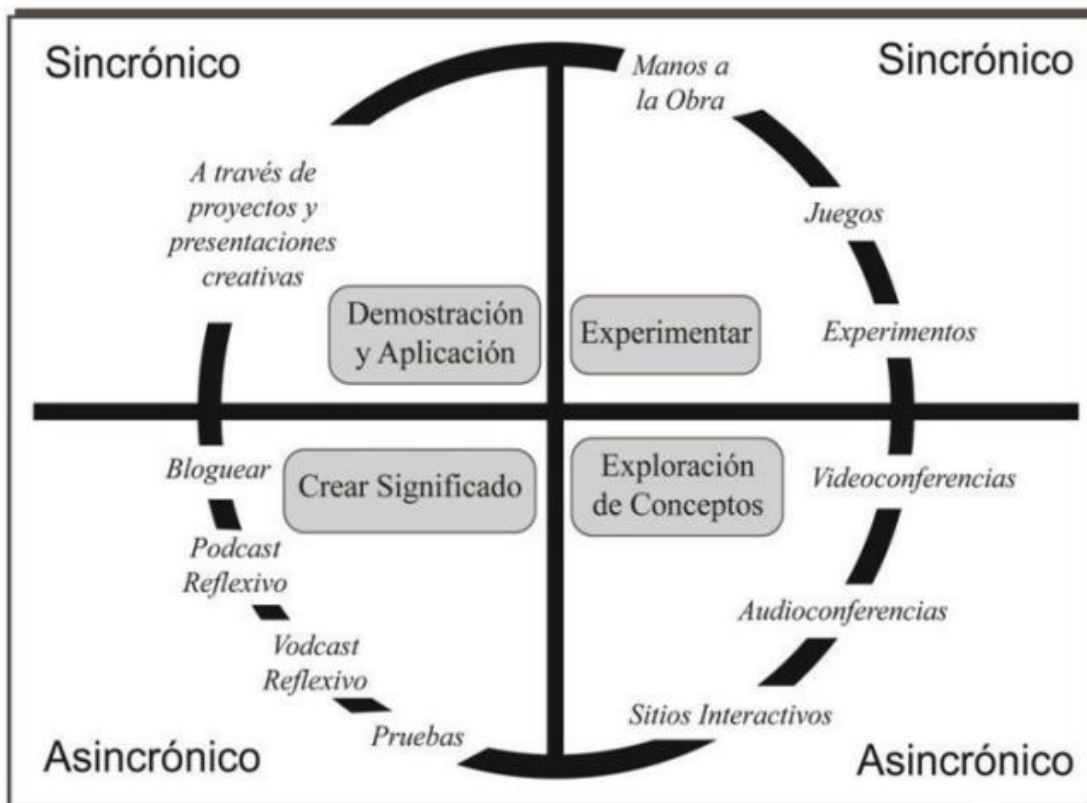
Sincrónico

Manos a la Obra

Sincrónico

A través de proyectos y presentaciones creativas

Juegos

Demostración y Aplicación

Experimentar

Experimentos

Bloguear

Crear Significado

Exploración de Conceptos

Videoconferencias

Podcast Reflexivo

Audioconferencias

Vodcast Reflexivo

Pruebas

Sitios Interactivos

Asincrónico

Asincrónico